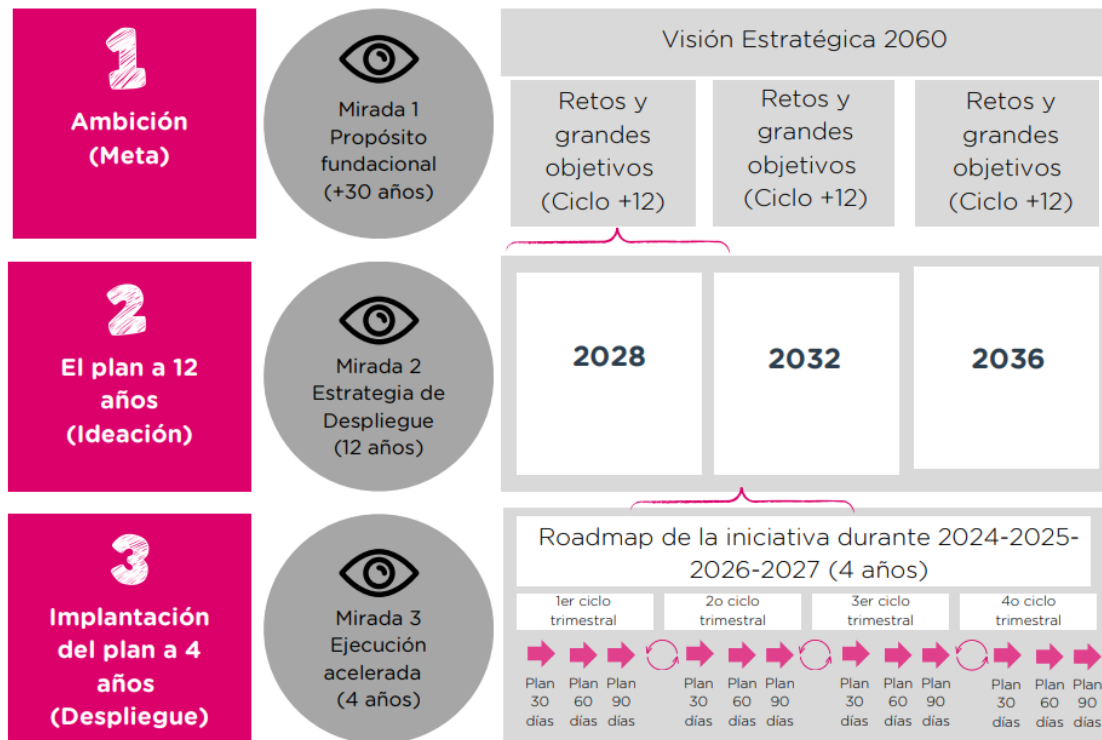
1
Ambición
(Meta)

Mirada 1
Propósito fundacional
(+30 años)

Visión Estratégica 2060

Retos y grandes objetivos
(Ciclo +12)

Retos y grandes objetivos
(Ciclo +12)

Retos y grandes objetivos
(Ciclo +12)

2
El plan a 12 años
(Ideación)

Mirada 2
Estrategia de Despliegue
(12 años)

2028

2032

2036

3
Implantación del plan a 4 años
(Despliegue)

Mirada 3
Ejecución acelerada
(4 años)

Roadmap de la iniciativa durante 2024-2025-2026-2027 (4 años)

1er ciclo trimestral

2o ciclo trimestral

3er ciclo trimestral

4o ciclo trimestral

Plan 30 días
Plan 60 días
Plan 90 días

Plan 30 días
Plan 60 días
Plan 90 días

Plan 30 días
Plan 60 días
Plan 90 días

Plan 30 días
Plan 60 días
Plan 90 días